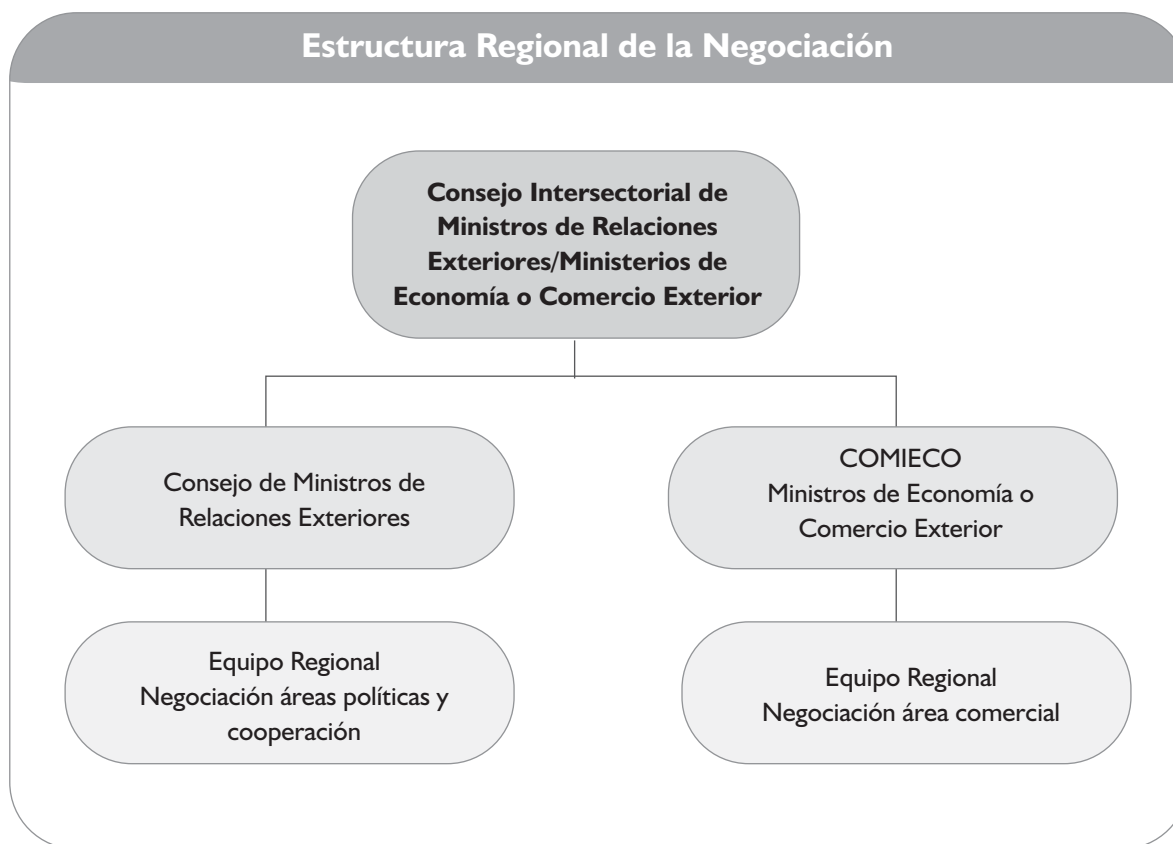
Estructura Regional de la Negociación

Consejo Intersectorial de Ministros de Relaciones Exteriores/Ministerios de Economía o Comercio Exterior

Consejo de Ministros de Relaciones Exteriores

COMIECO
Ministros de Economía o Comercio Exterior

Equipo Regional
Negociación áreas políticas y cooperación

Equipo Regional
Negociación área comercial